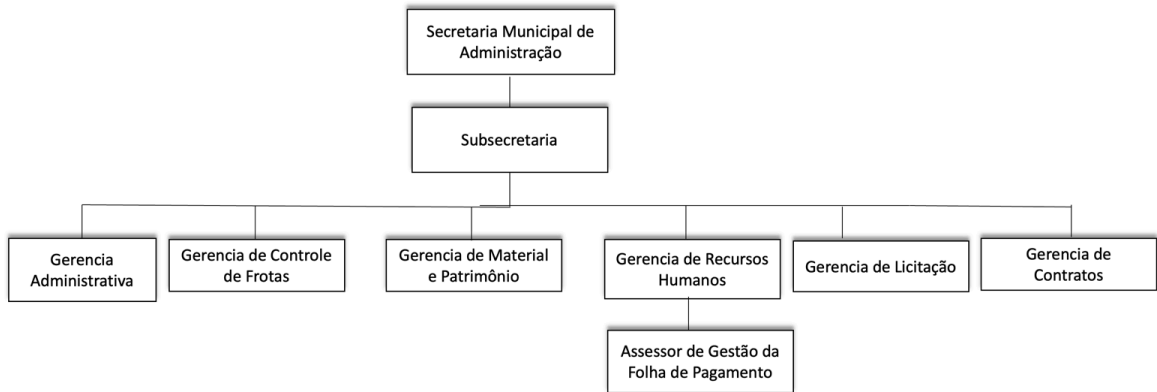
Secretaria Municipal de Administração

Subsecretaria

Gerencia Administrativa

Gerencia de Controle de Frotas

Gerencia de Material e Patrimônio

Gerencia de Recursos Humanos

Assessor de Gestão da Folha de Pagamento

Gerencia de Licitação

Gerencia de Contratos